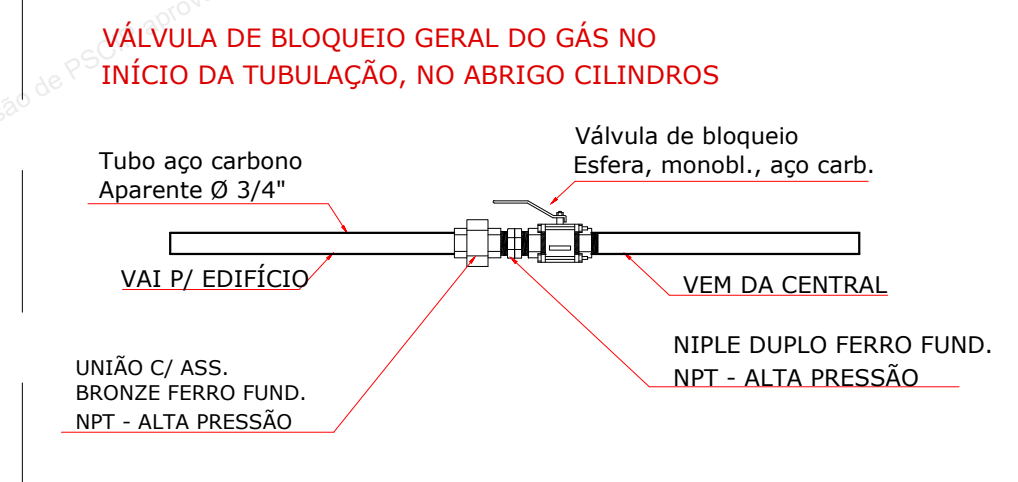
VÁLVULA DE BLOQUEIO GERAL DO GÁS NO INÍCIO DA TUBULAÇÃO, NO ABRIGO CILINDROS

Válvula de bloqueio
Esfera, monobl., aço carb.

Tubo aço carbono
Aparente Ø 3/4"

VAI P/ EDIFÍCIO

VEM DA CENTRAL

NIPLE DUPLO FERRO FUND.
NPT - ALTA PRESSÃO

UNIÃO C/ ASS.
BRONZE FERRO FUND.
NPT - ALTA PRESSÃO